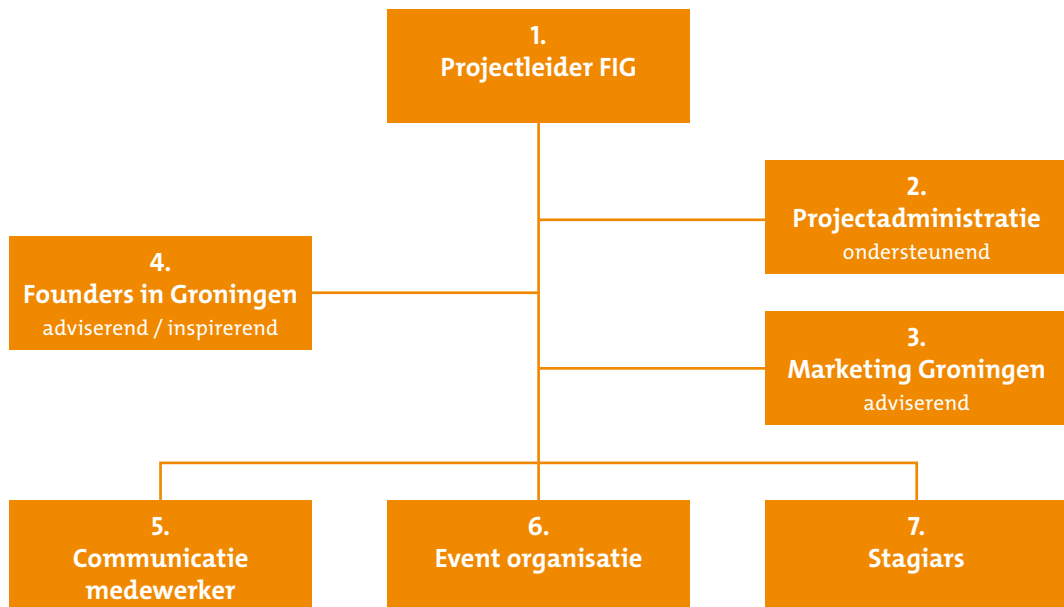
1.
Projectleider FIG

2.
Projectadministratie
ondersteunend

4.
Founders in Groningen
adviserend / inspirerend

3.
Marketing Groningen
adviserend

5.
Communicatie medewerker

6.
Event organisatie

7.
Stagiars